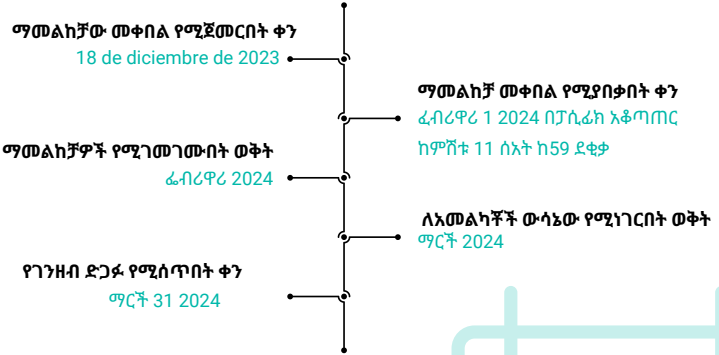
ማመልከቻው መቀበል የሚጀመርበት ቀን
18 de diciembre de 2023

ማመልከቻ መቀበል የሚያበቃበት ቀን
ፌብሪዋሪ 1 2024 በፓሲፊክ አቆጣጠር
ከምሽቱ 11 ሰአት ከ59 ደቂቃ

ማመልከቻዎች የሚገመገሙበት ወቅት
ፌብሪዋሪ 2024

ለአመልካቾች ውሳኔው የሚነገርበት ወቅት
ማርች 2024

የገንዘብ ድጋፉ የሚሰጥበት ቀን
ማርች 31 2024